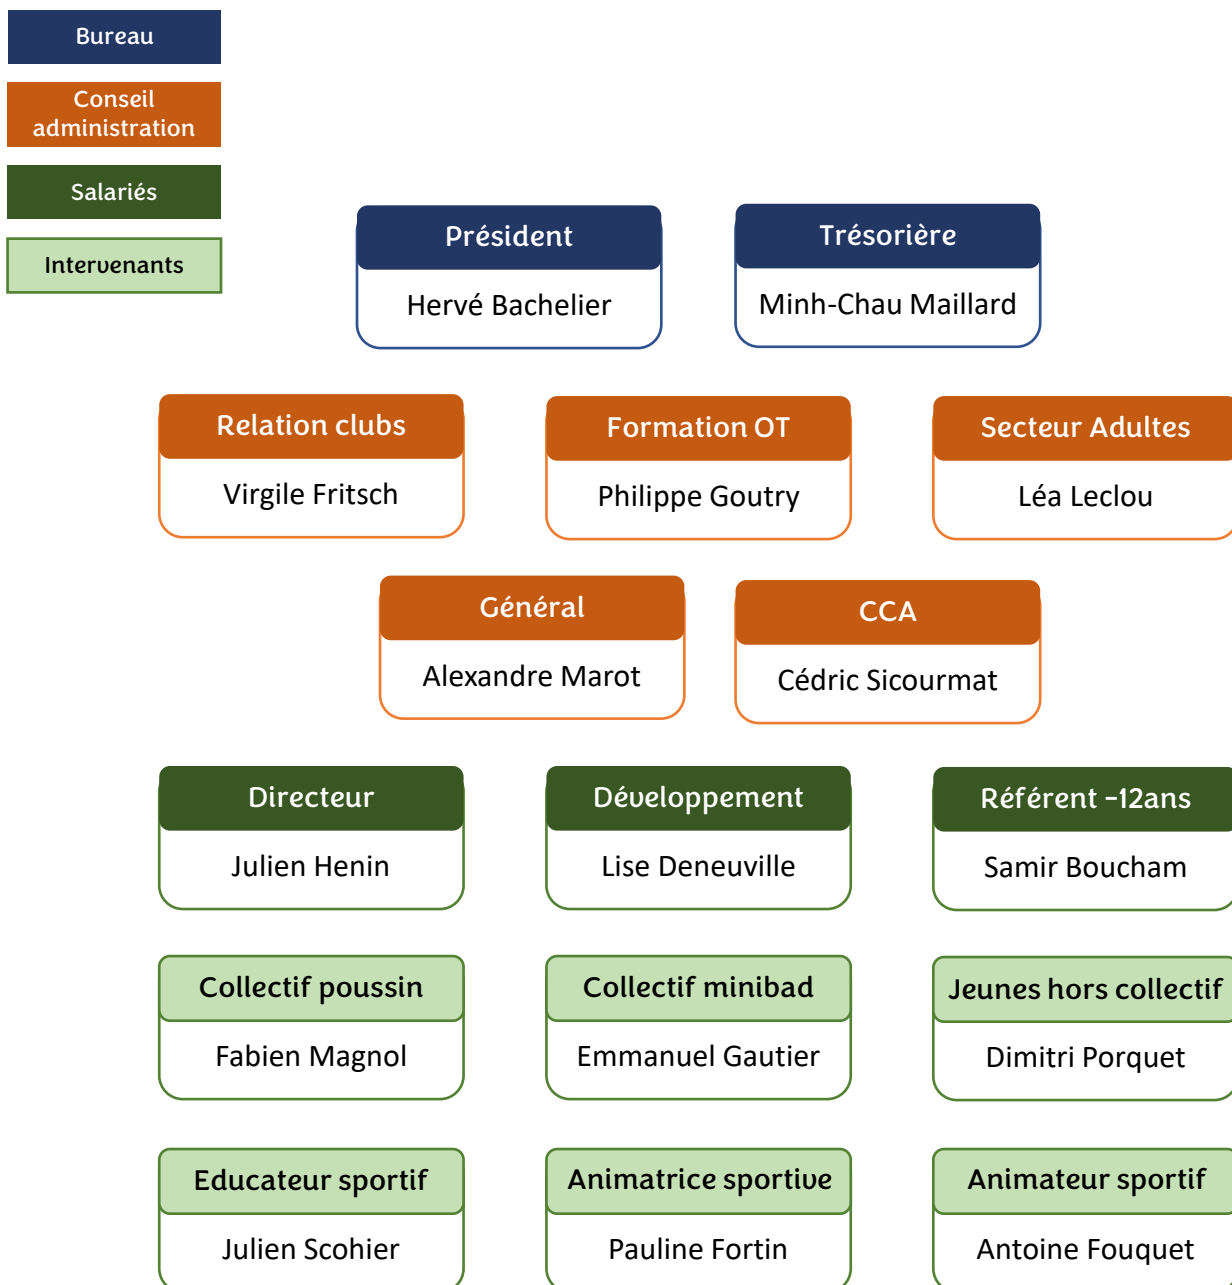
Bureau

Conseil administration

Salariés

Intervenants

Président
Hervé Bachelier

Trésorière
Minh-Chau Maillard

Relation clubs
Virgile Fritsch

Formation OT
Philippe Goutry

Secteur Adultes
Léa Leclou

Général
Alexandre Marot

CCA
Cédric Sicourmat

Directeur
Julien Henin

Développement
Lise Deneuville

Référent -12ans
Samir Boucham

Collectif poussin
Fabien Magnol

Collectif minibad
Emmanuel Gautier

Jeunes hors collectif
Dimitri Porquet

Educateur sportif
Julien Scohier

Animatrice sportive
Pauline Fortin

Animateur sportif
Antoine Fouquet